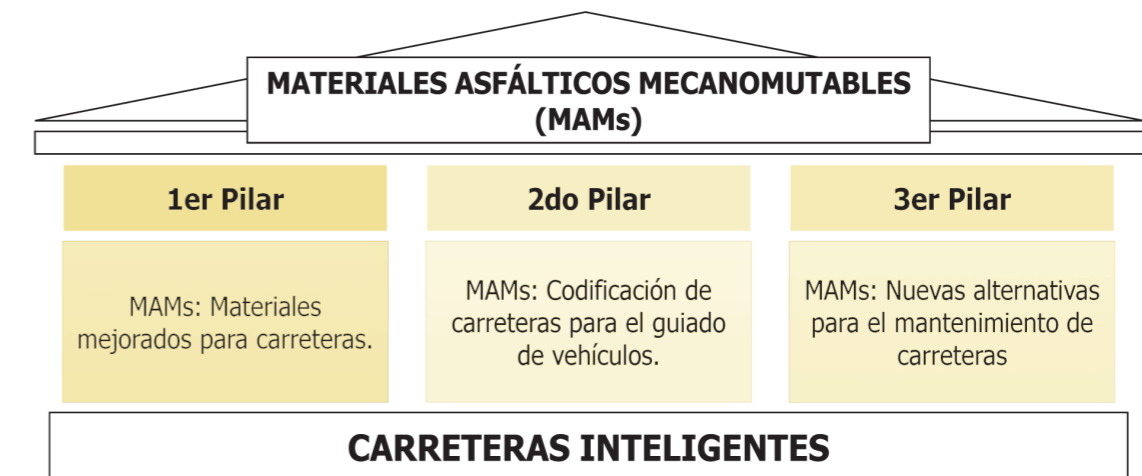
MATERIALES ASFÁLTICOS MECANOMUTABLES (MAMs)

1er Pilar

2do Pilar

3er Pilar

MAMs: Materiales mejorados para carreteras.

MAMs: Codificación de carreteras para el guiado de vehículos.

MAMs: Nuevas alternativas para el mantenimiento de carreteras

CARRETERAS INTELIGENTES